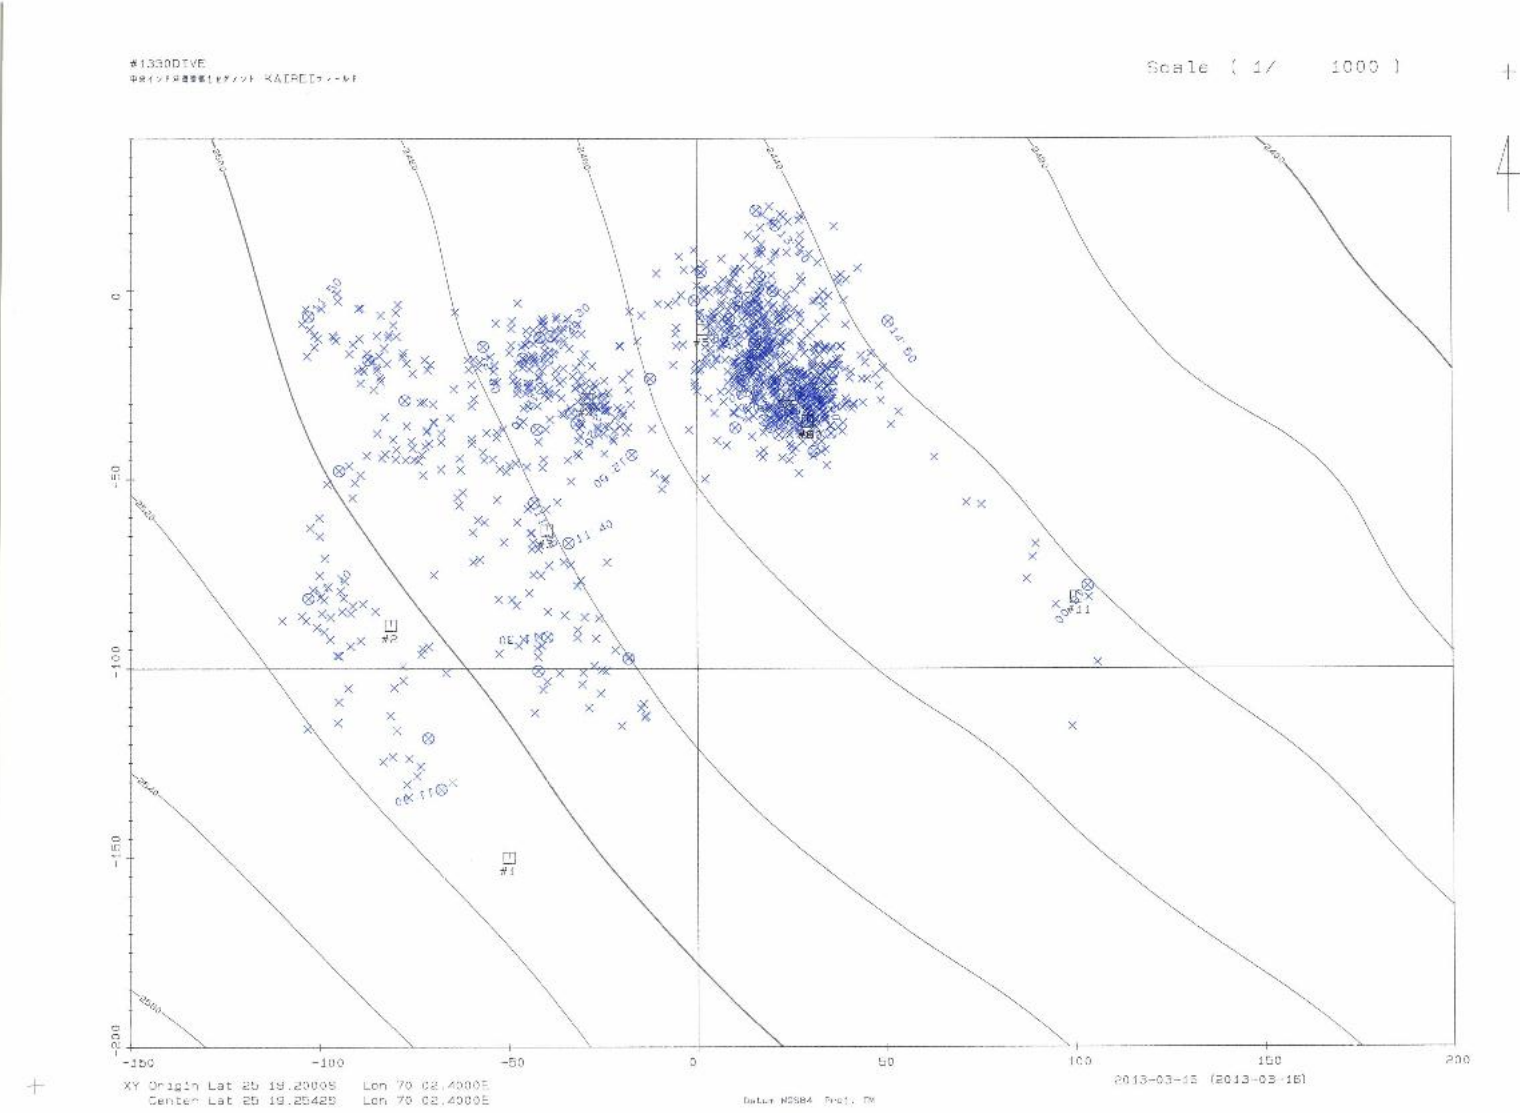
#1330DIVE
中央インド洋海嶺第1セグメント KAIREIフィールド

Scale ( 1/ 1000 )

2500
2450
2400
2440
2420
2400
2520
2540
2560

14.50
13.30
09.20
11.40
14.40
10.30
14.50
09.11

#3
#2
#5
#4
#1
#11

0
-50
-100
-150
-200

-150
-100
-50
0
50
100
150
200

XY Origin Lat 25 19.2000S Lon 70 02.4000E
Center Lat 25 19.2542S Lon 70 02.4000E

2013-03-15 (2013-03-16)

Datum WGS84 Proj. TM